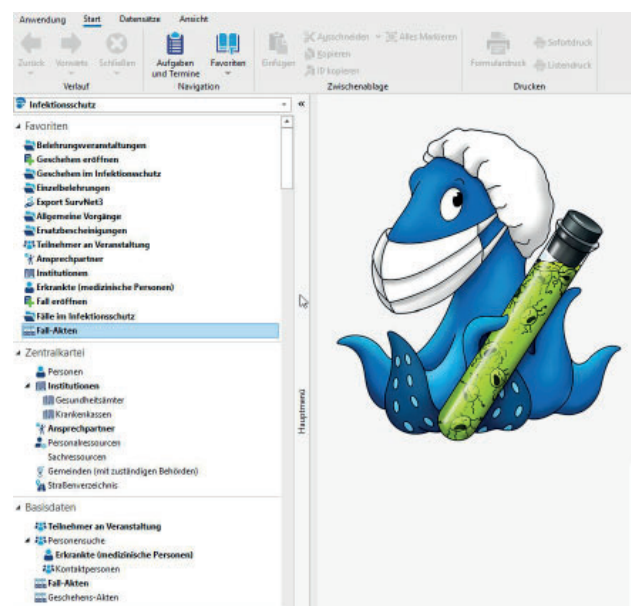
Anwendung Start Datensätze Ansicht

Zurück Vorwärts Schließen
Verlauf

Aufgaben und Termine Favoriten
Navigation

Einfügen Ausschneiden Alles Markieren Kopieren ID kopieren
Zwischenablage

Formulardruck Sofortdruck Listendruck
Drucken

Infektionsschutz

Favoriten
Belehrungsveranstaltungen
Geschehen eröffnen
Geschehen im Infektionsschutz
Einzelbelehrungen
Export SurvNet3
Allgemeine Vorgänge
Ersatzbescheinigungen
Teilnehmer an Veranstaltung
Ansprechpartner
Institutionen
Erkrankte (medizinische Personen)
Fall eröffnen
Fälle im Infektionsschutz
Fall-Akten

Zentralkartei
Personen
Institutionen
Gesundheitsämter
Krankenkassen
Ansprechpartner
Personalressourcen
Sachressourcen
Gemeinden (mit zuständigen Behörden)
Straßenverzeichnis

Basisdaten
Teilnehmer an Veranstaltung
Personensuche
Erkrankte (medizinische Personen)
Kontaktpersonen
Fall-Akten
Geschehens-Akten

Hauptmenü